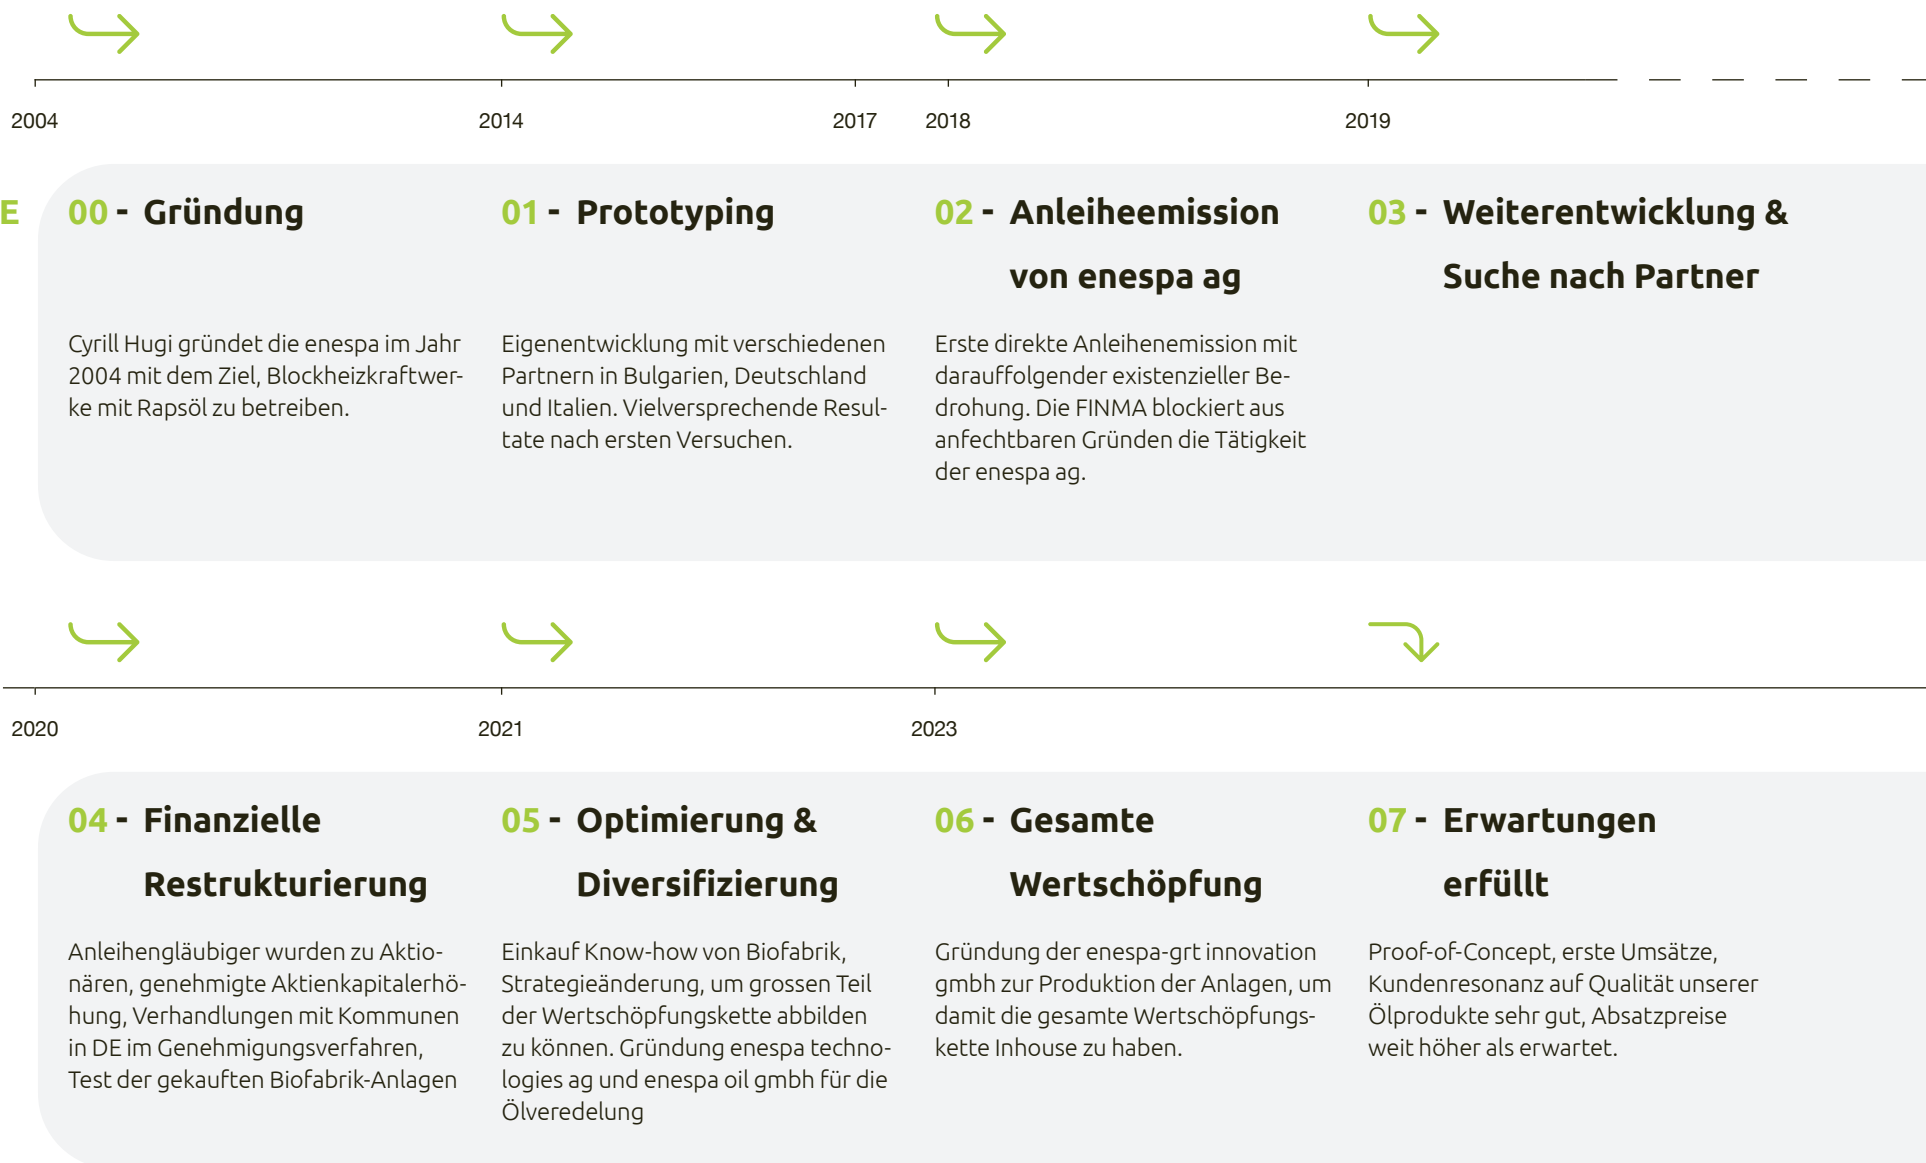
2004 2014 2017 2018 2019

E

00 - Gründung

Cyrill Hugi gründet die enespa im Jahr 2004 mit dem Ziel, Blockheizkraftwerke mit Rapsöl zu betreiben.

01 - Prototyping

Eigenentwicklung mit verschiedenen Partnern in Bulgarien, Deutschland und Italien. Vielversprechende Resultate nach ersten Versuchen.

02 - Anleiheemission von enespa ag

Erste direkte Anleiheemission mit darauffolgender existenzieller Bedrohung. Die FINMA blockiert aus anfechtbaren Gründen die Tätigkeit der enespa ag.

03 - Weiterentwicklung & Suche nach Partner

2020 2021 2023

04 - Finanzielle Restrukturierung

Anleihengläubiger wurden zu Aktionären, genehmigte Aktienkapitalerhöhung, Verhandlungen mit Kommunen in DE im Genehmigungsverfahren, Test der gekauften Biofabrik-Anlagen

05 - Optimierung & Diversifizierung

Einkauf Know-how von Biofabrik, Strategieänderung, um grossen Teil der Wertschöpfungskette abbilden zu können. Gründung enespa technologies ag und enespa oil gmbh für die Ölveredelung

06 - Gesamte Wertschöpfung

Gründung der enespa-grt innovation gmbh zur Produktion der Anlagen, um damit die gesamte Wertschöpfungskette Inhouse zu haben.

07 - Erwartungen erfüllt

Proof-of-Concept, erste Umsätze, Kundenresonanz auf Qualität unserer Ölprodukte sehr gut, Absatzpreise weit höher als erwartet.